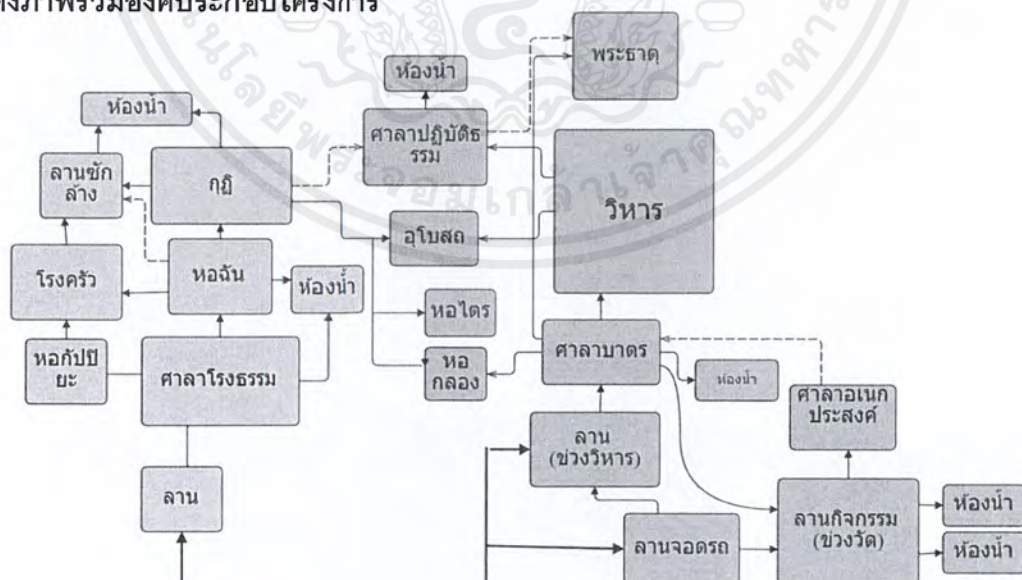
ผังภาพรวมองค์ประกอบโครงการ

พระธาตุ

ห้องน้ำ

ห้องน้ำ

ศาลาปฏิบัติธรรม

ลานซักล้าง

กุฏิ

วิหาร

อุโบสถ

โรงครัว

หอฉัน

ห้องน้ำ

หอไตร

หอกัปปิยะ

ศาลาโรงธรรม

ศาลาบาตร

หอกลอง

ห้องน้ำ

ศาลาอเนกประสงค์

ลาน (ข่วงวิหาร)

ลาน

ลานกิจกรรม (ข่วงวัด)

ห้องน้ำ

ลานจอดรถ

ห้องน้ำ